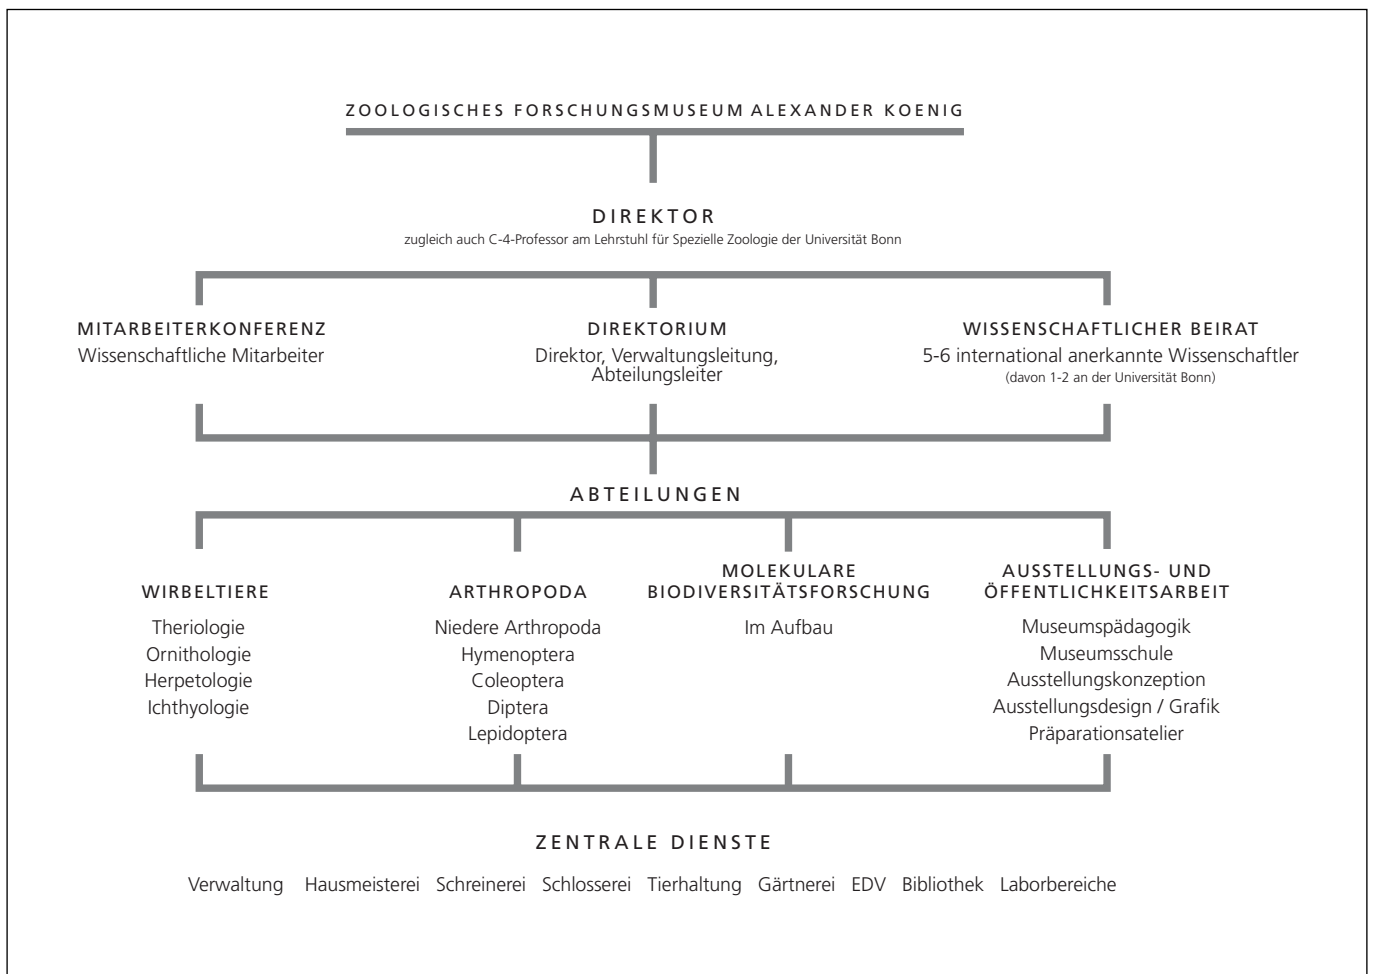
ZOOLOGISCHES FORSCHUNGSMUSEUM ALEXANDER KOENIG

DIREKTOR
zugleich auch C-4-Professor am Lehrstuhl für Spezielle Zoologie der Universität Bonn

MITARBEITERKONFERENZ
Wissenschaftliche Mitarbeiter

DIREKTORIUM
Direktor, Verwaltungsleitung, Abteilungsleiter

WISSENSCHAFTLICHER BEIRAT
5-6 international anerkannte Wissenschaftler
(davon 1-2 an der Universität Bonn)

ABTEILUNGEN

WIRBELTIERE
Theriologie
Ornithologie
Herpetologie
Ichthyologie

ARTHROPODA
Niedere Arthropoda
Hymenoptera
Coleoptera
Diptera
Lepidoptera

MOLEKULARE BIODIVERSITÄTSFORSCHUNG
Im Aufbau

AUSSTELLUNGS- UND ÖFFENTLICHKEITSARBEIT
Museumspädagogik
Museumsschule
Ausstellungskonzeption
Ausstellungsdesign / Grafik
Präparationsatelier

ZENTRALE DIENSTE
Verwaltung Hausmeisterei Schreinerei Schlosserei Tierhaltung Gärtnerei EDV Bibliothek Laborbereiche